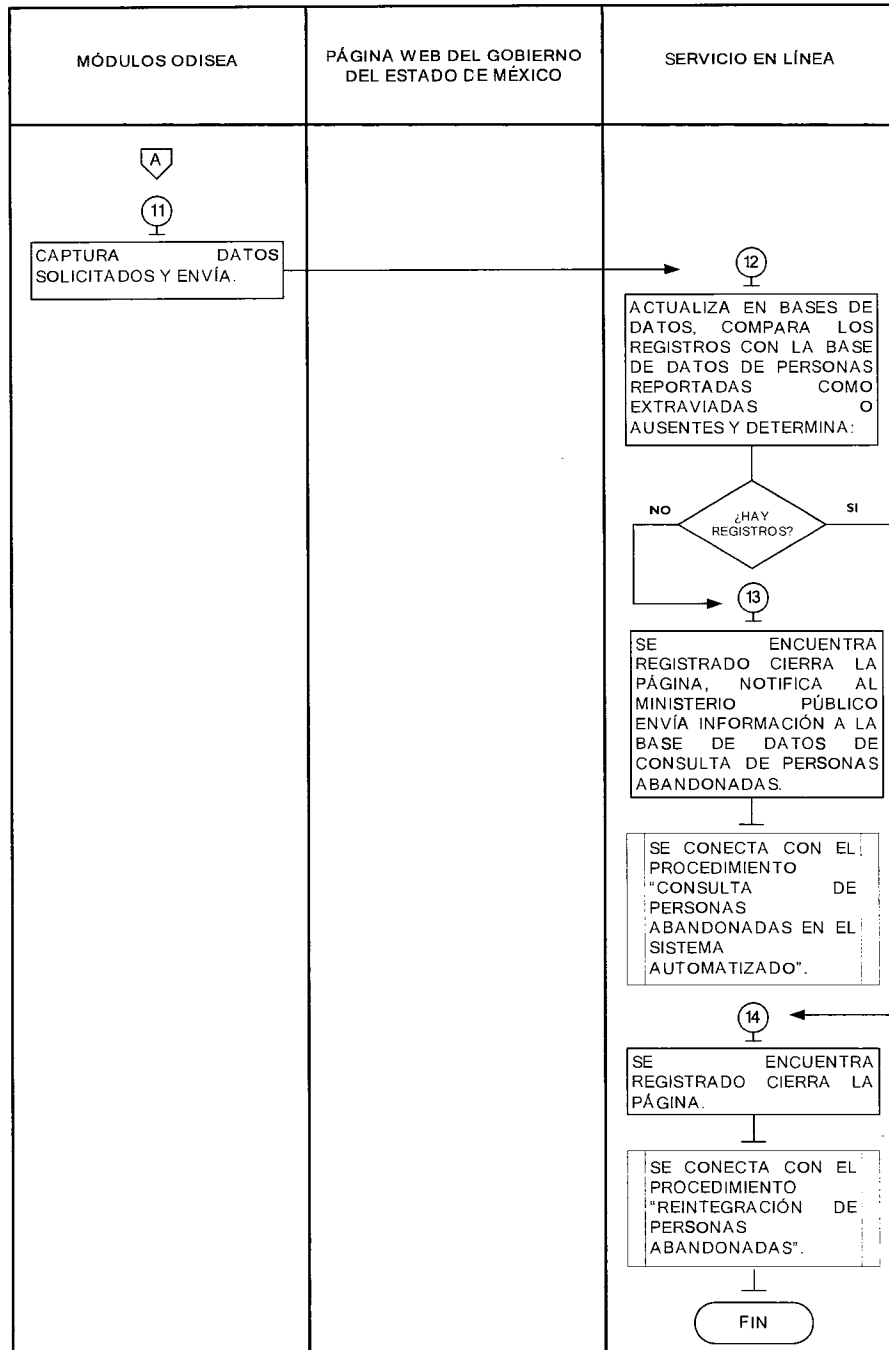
MÓDULOS ODISEA

PÁGINA WEB DEL GOBIERNO DEL ESTADO DE MÉXICO

SERVICIO EN LÍNEA

A

11

CAPTURA DATOS SOLICITADOS Y ENVÍA.

12

ACTUALIZA EN BASES DE DATOS, COMPARA LOS REGISTROS CON LA BASE DE DATOS DE PERSONAS REPORTADAS COMO EXTRAVIADAS O AUSENTES Y DETERMINA:

NO

¿HAY REGISTROS?

SI

13

SE ENCUENTRA REGISTRADO CIERRA LA PÁGINA, NOTIFICA AL MINISTERIO PÚBLICO ENVÍA INFORMACIÓN A LA BASE DE DATOS DE CONSULTA DE PERSONAS ABANDONADAS.

SE CONECTA CON EL PROCEDIMIENTO "CONSULTA DE PERSONAS ABANDONADAS EN EL SISTEMA AUTOMATIZADO".

14

SE ENCUENTRA REGISTRADO CIERRA LA PÁGINA.

SE CONECTA CON EL PROCEDIMIENTO "REINTEGRACIÓN DE PERSONAS ABANDONADAS".

FIN